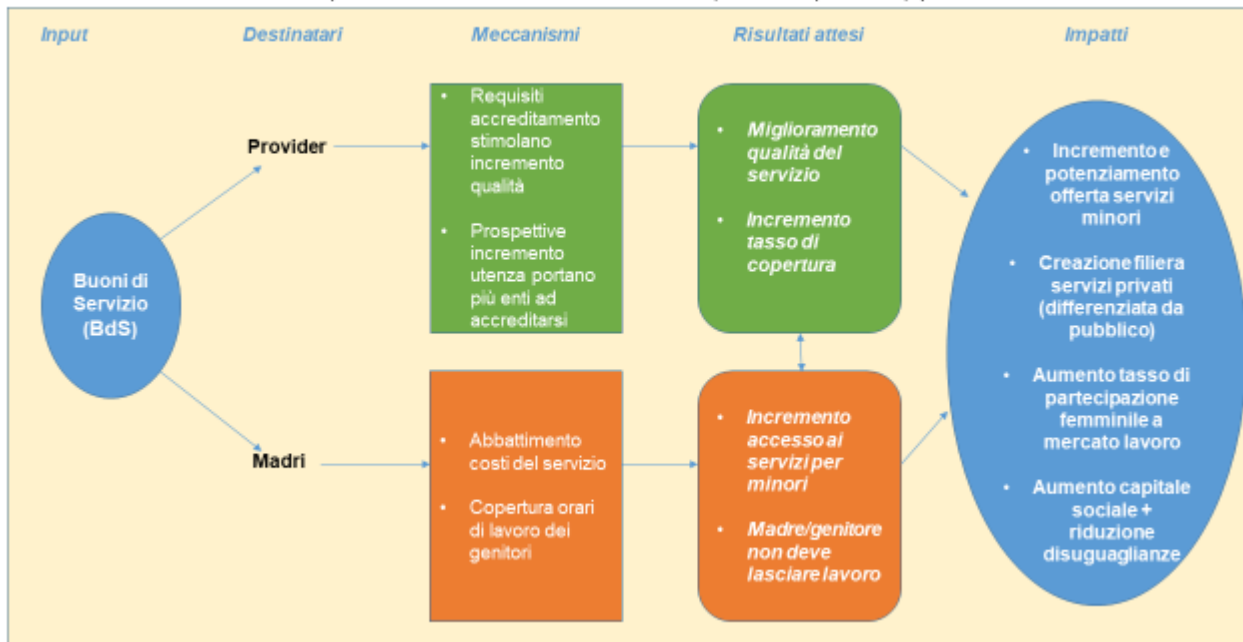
Input

Destinatari

Meccanismi

Risultati attesi

Impatti

Buoni di Servizio (BdS)

Provider

Madri

• Requisiti accreditamento stimolano incremento qualità

• Prospettive incremento utenza portano più enti ad accreditarsi

• Abbattimento costi del servizio

• Copertura orari di lavoro dei genitori

• Miglioramento qualità del servizio

• Incremento tasso di copertura

• Incremento accesso ai servizi per minori

• Madre/genitore non deve lasciare lavoro

• Incremento e potenziamento offerta servizi minori

• Creazione filiera servizi privati (differenziata da pubblico)

• Aumento tasso di partecipazione femminile a mercato lavoro

• Aumento capitale sociale + riduzione disuguaglianze